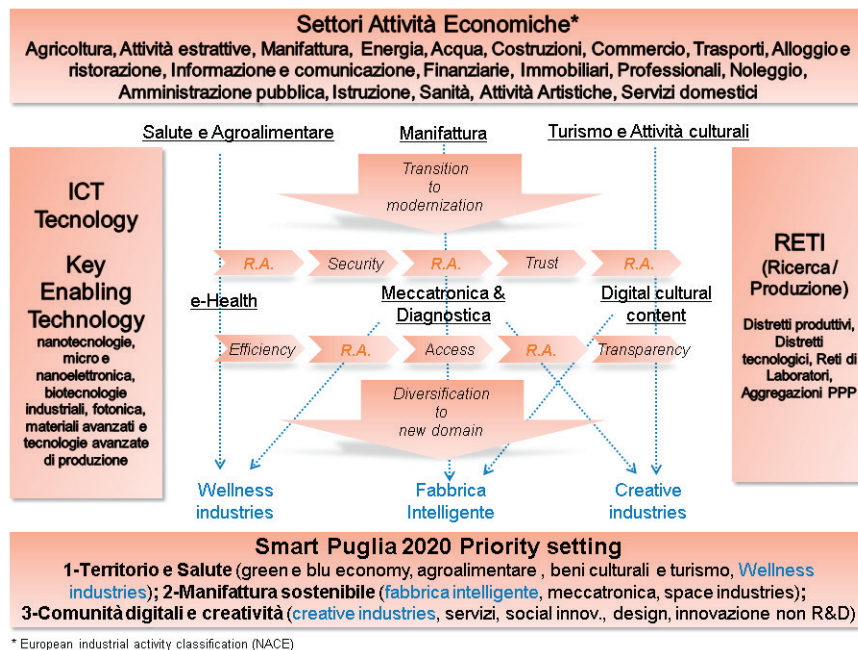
Settori Attività Economiche*
Agricoltura, Attività estrattive, Manifattura, Energia, Acqua, Costruzioni, Commercio, Trasporti, Alloggio e ristorazione, Informazione e comunicazione, Finanziarie, Immobiliari, Professionali, Noleggio, Amministrazione pubblica, Istruzione, Sanità, Attività Artistiche, Servizi domestici

Salute e Agroalimentare

Manifattura

Turismo e Attività culturali

ICT Tecnology

Key Enabling Technology
nanotecnologie, micro e nanoelettronica, biotecnologie industriali, fotonica, materiali avanzati e tecnologie avanzate di produzione

Transition to modernization

R.A.

Security

R.A.

Trust

R.A.

e-Health

Meccatronica & Diagnostica

Digital cultural content

Efficiency

R.A.

Access

R.A.

Transparency

Diversification to new domain

RETI
(Ricerca / Produzione)
Distretti produttivi, Distretti tecnologici, Reti di Laboratori, Aggregazioni PPP

Wellness industries

Fabbrica Intelligente

Creative industries

Smart Puglia 2020 Priority setting
1-Territorio e Salute (green e blu economy, agroalimentare , beni culturali e turismo, Wellness industries); 2-Manifattura sostenibile (fabbrica intelligente, meccatronica, space industries); 3-Comunità digitali e creatività (creative industries, servizi, social innov., design, innovazione non R&D)

* European industrial activity classification (NACE)